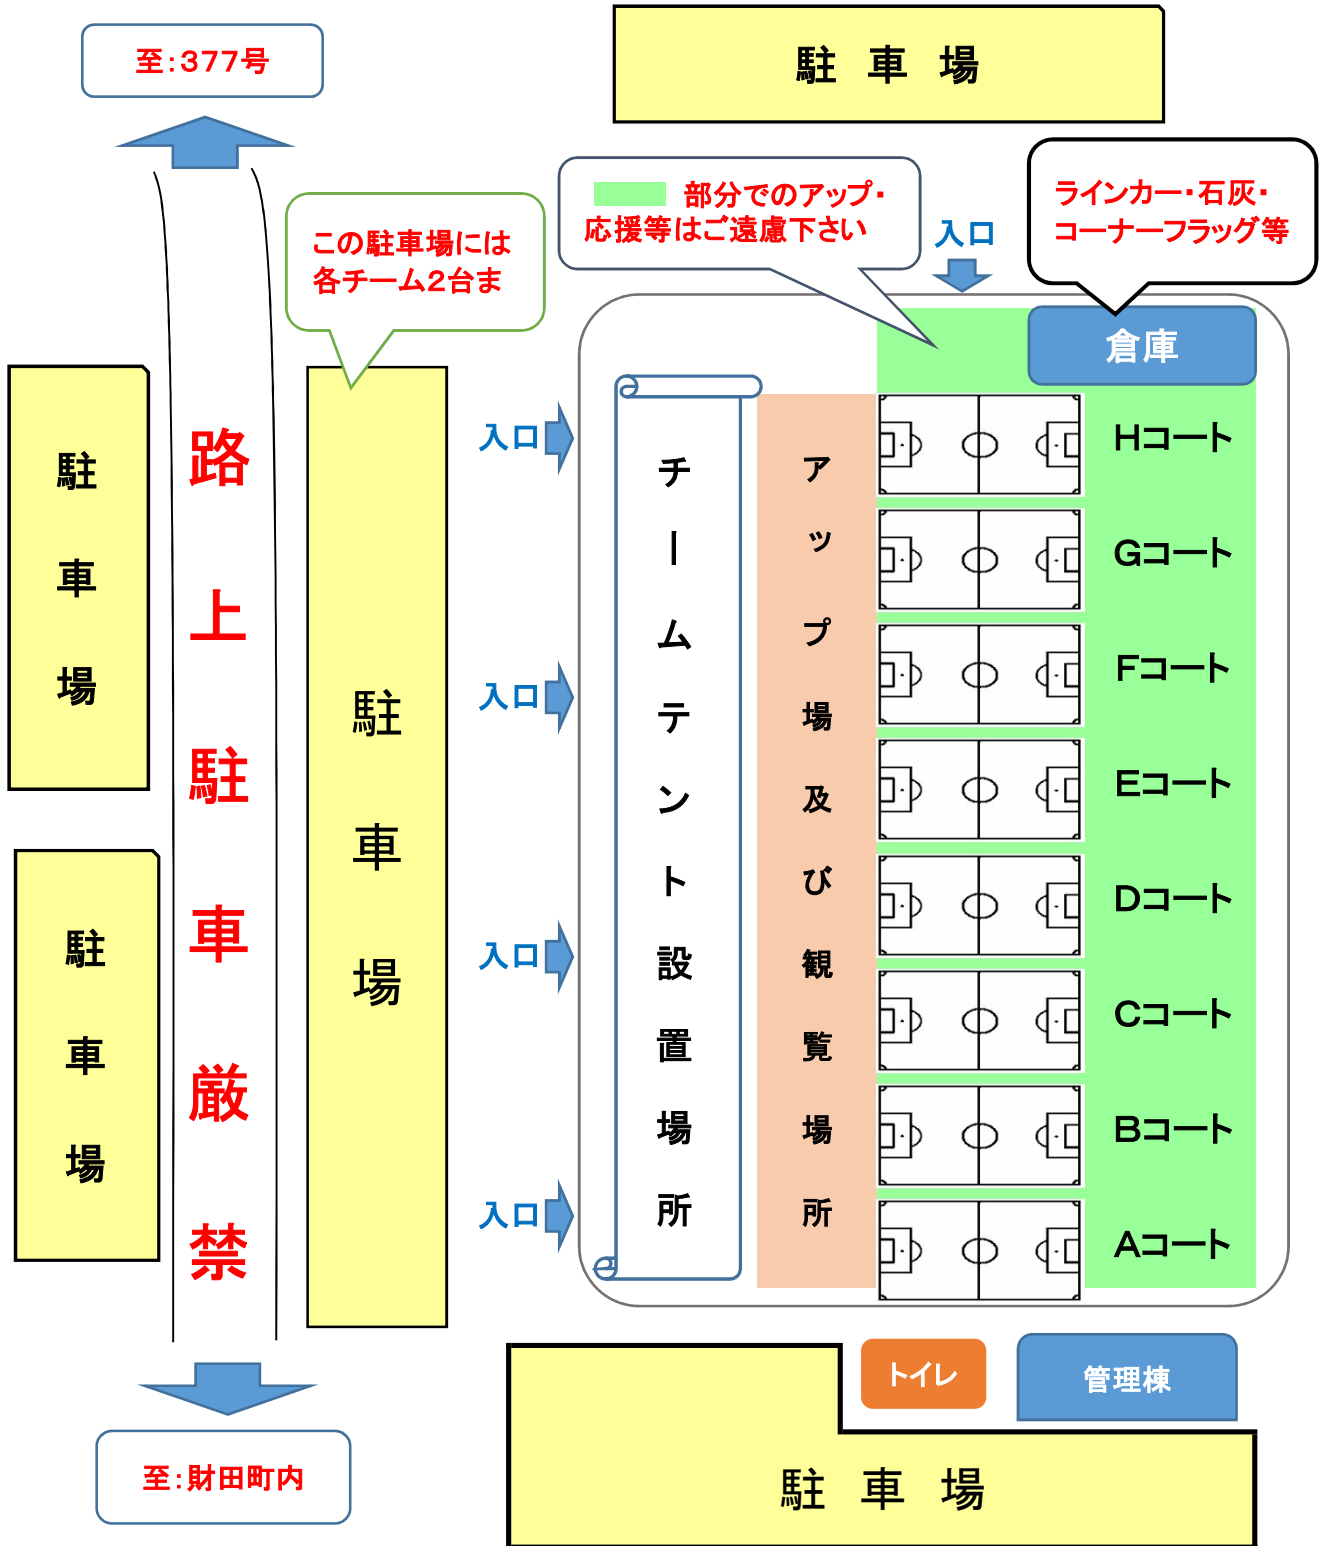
至:377号

駐 車 場

部分でのアップ・応援等はご遠慮下さい

ラインカー・石灰・コーナーフラッグ等

この駐車場には各チーム2台ま

入口

倉庫

駐車場

路上駐車厳禁

駐車場

入口

チームテント設置場所

アップ場及び観覧場所

Hコート

Gコート

Fコート

Eコート

Dコート

Cコート

Bコート

Aコート

入口

入口

入口

駐車場

トイレ

管理棟

至:財田町内

駐 車 場